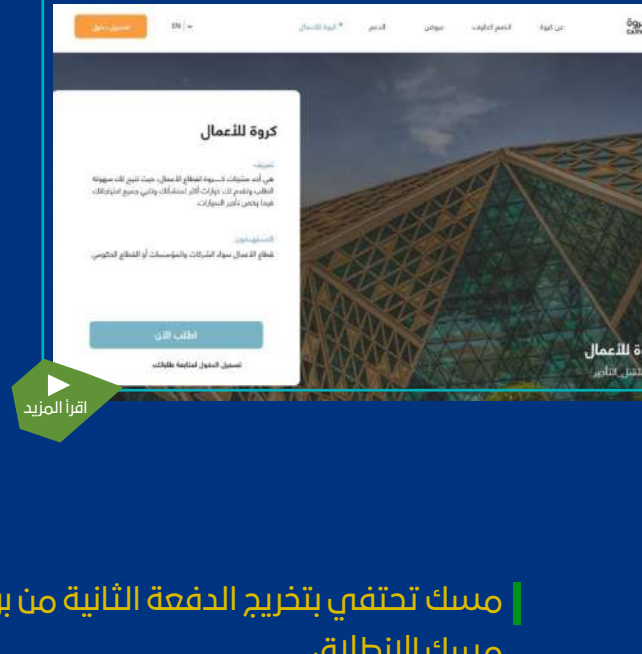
تسجيل دخول EN
عن كروة الحلول الخدمات عروض الدعم كروة للأعمال
كروة

كروة للأعمال
تعريف
هي أحد منتجات كـروة لقطاع الأعمال، حيث تتيح لك سهولة الطلب وتقدم لك خيارات أكثر لمشاركات وتلبي جميع احتياجاتك فيما يخص تأجير السيارات.
المستهدفون
قطاع الأعمال سواء الشركات والمؤسسات أو القطاع الحكومي
اطلب الآن
تسجيل الدخول لمتابعة طلباتك

ة للأعمال
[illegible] تأجير

اقرأ المزيد

مسك تحتفي بتخريج الدفعة الثانية من ب
مسك الانطلاق